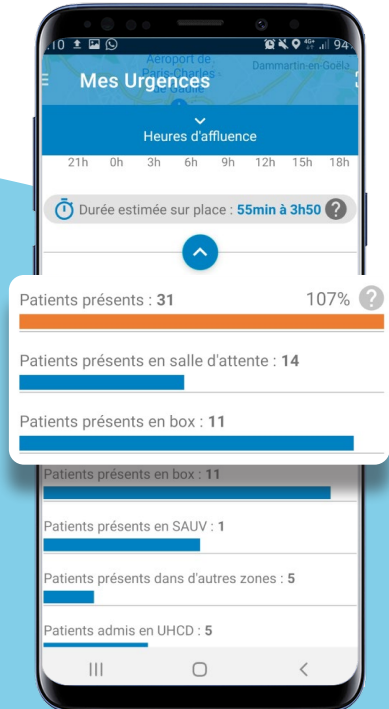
:10 94

Aeroport de Paris-Charles de Gaulle

Dammartin-en-Goële

Mes Urgences

Heures d'affluence

21h 0h 3h 6h 9h 12h 15h 18h

Durée estimée sur place : 55min à 3h50 ?

Patients présents : 31 107% ?

Patients présents en salle d'attente : 14

Patients présents en box : 11

Patients présents en box : 11

Patients présents en SAUV : 1

Patients présents dans d'autres zones : 5

Patients admis en UHCD : 5